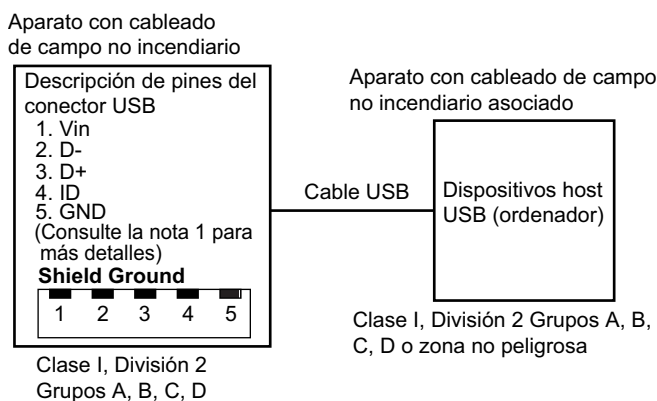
Aparato con cableado de campo no incendiario

Descripción de pines del conector USB
1. Vin
2. D-
3. D+
4. ID
5. GND
(Consulte la nota 1 para más detalles)
Shield Ground
1 2 3 4 5

Clase I, División 2 Grupos A, B, C, D

Cable USB

Aparato con cableado de campo no incendiario asociado

Dispositivos host USB (ordenador)

Clase I, División 2 Grupos A, B, C, D o zona no peligrosa